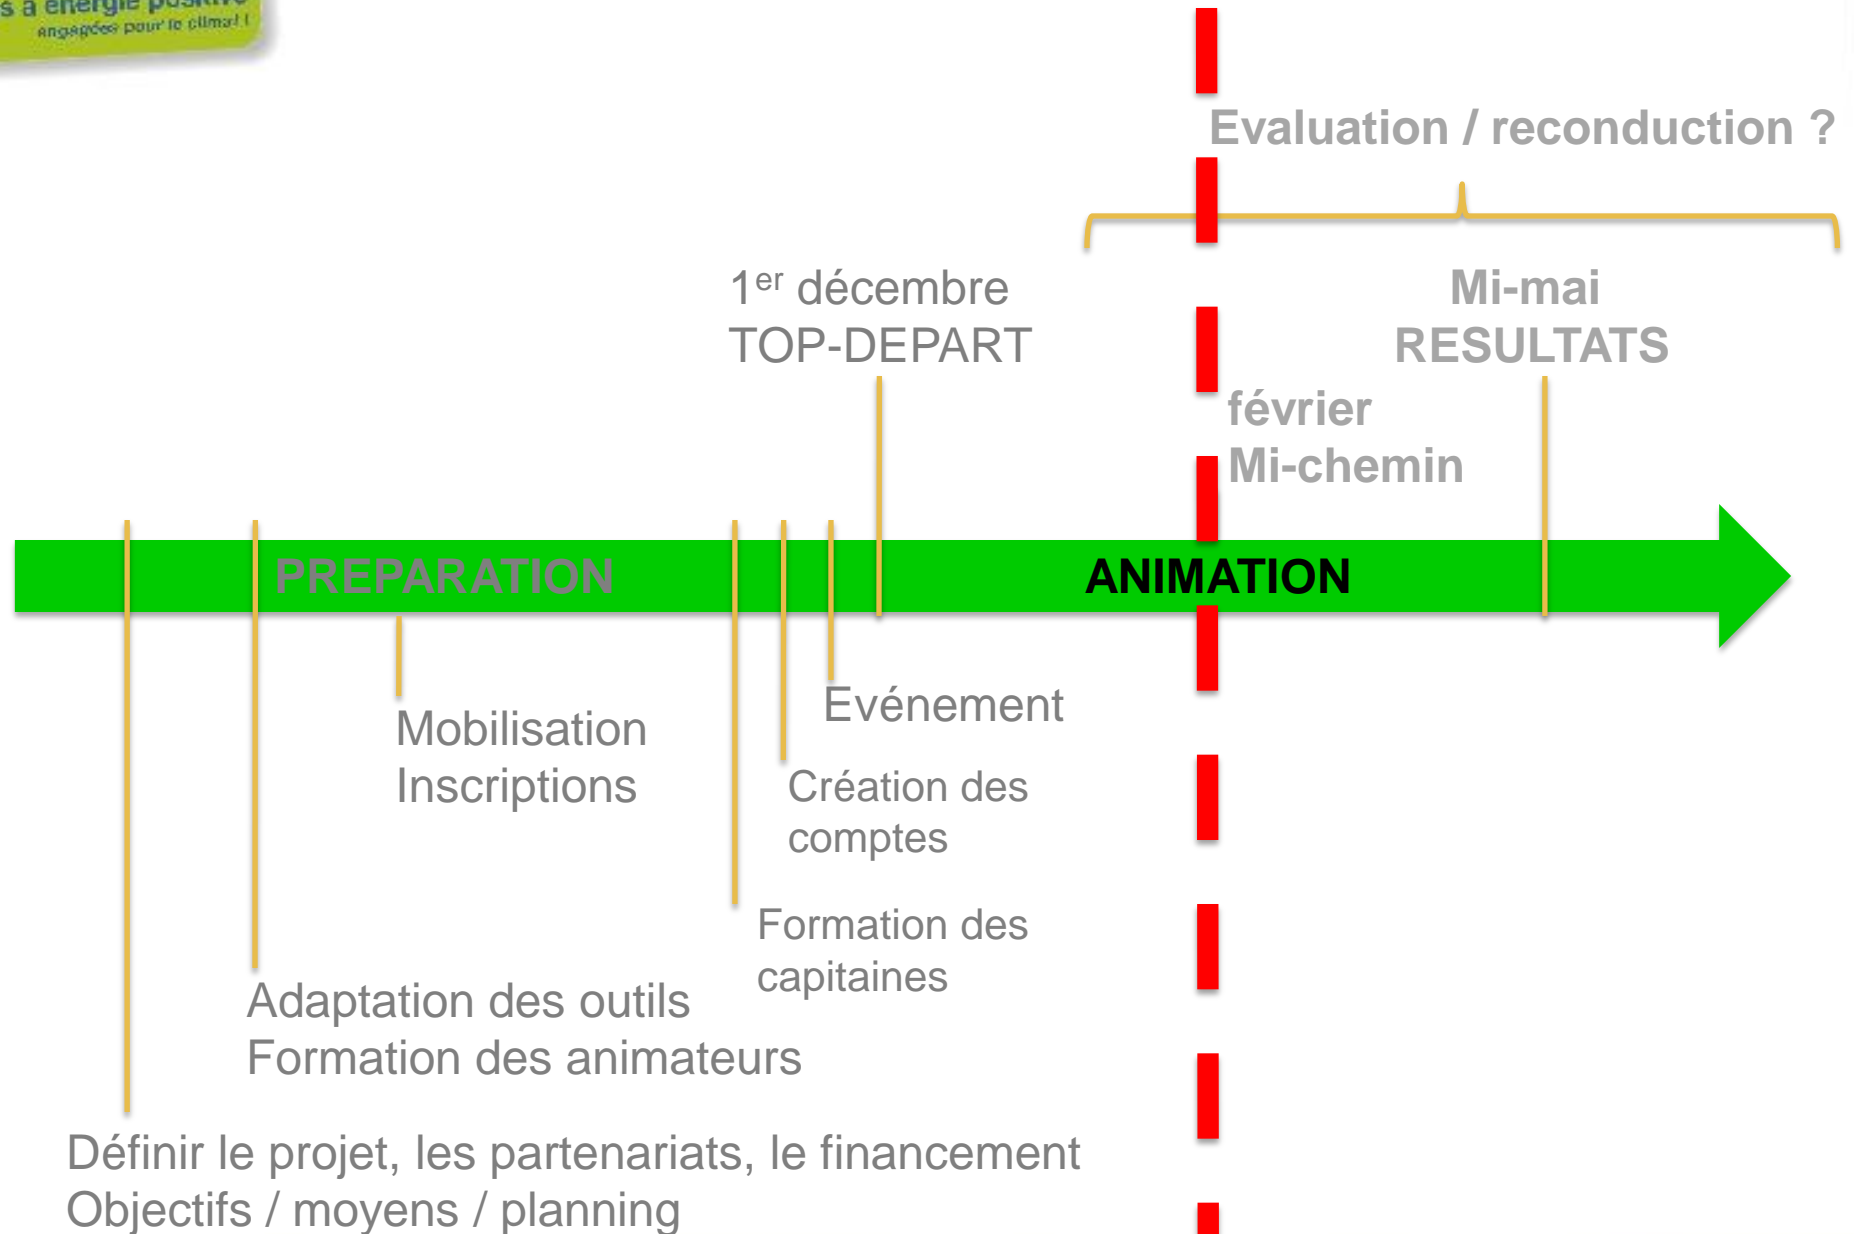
s à énergie positive
engagées pour le climat !

Evaluation / reconduction ?

1$^{er}$ décembre
TOP-DEPART

Mi-mai
RESULTATS

février
Mi-chemin

PREPARATION

ANIMATION

Evénement

Mobilisation
Inscriptions

Création des comptes

Formation des capitaines

Adaptation des outils
Formation des animateurs

Définir le projet, les partenariats, le financement
Objectifs / moyens / planning